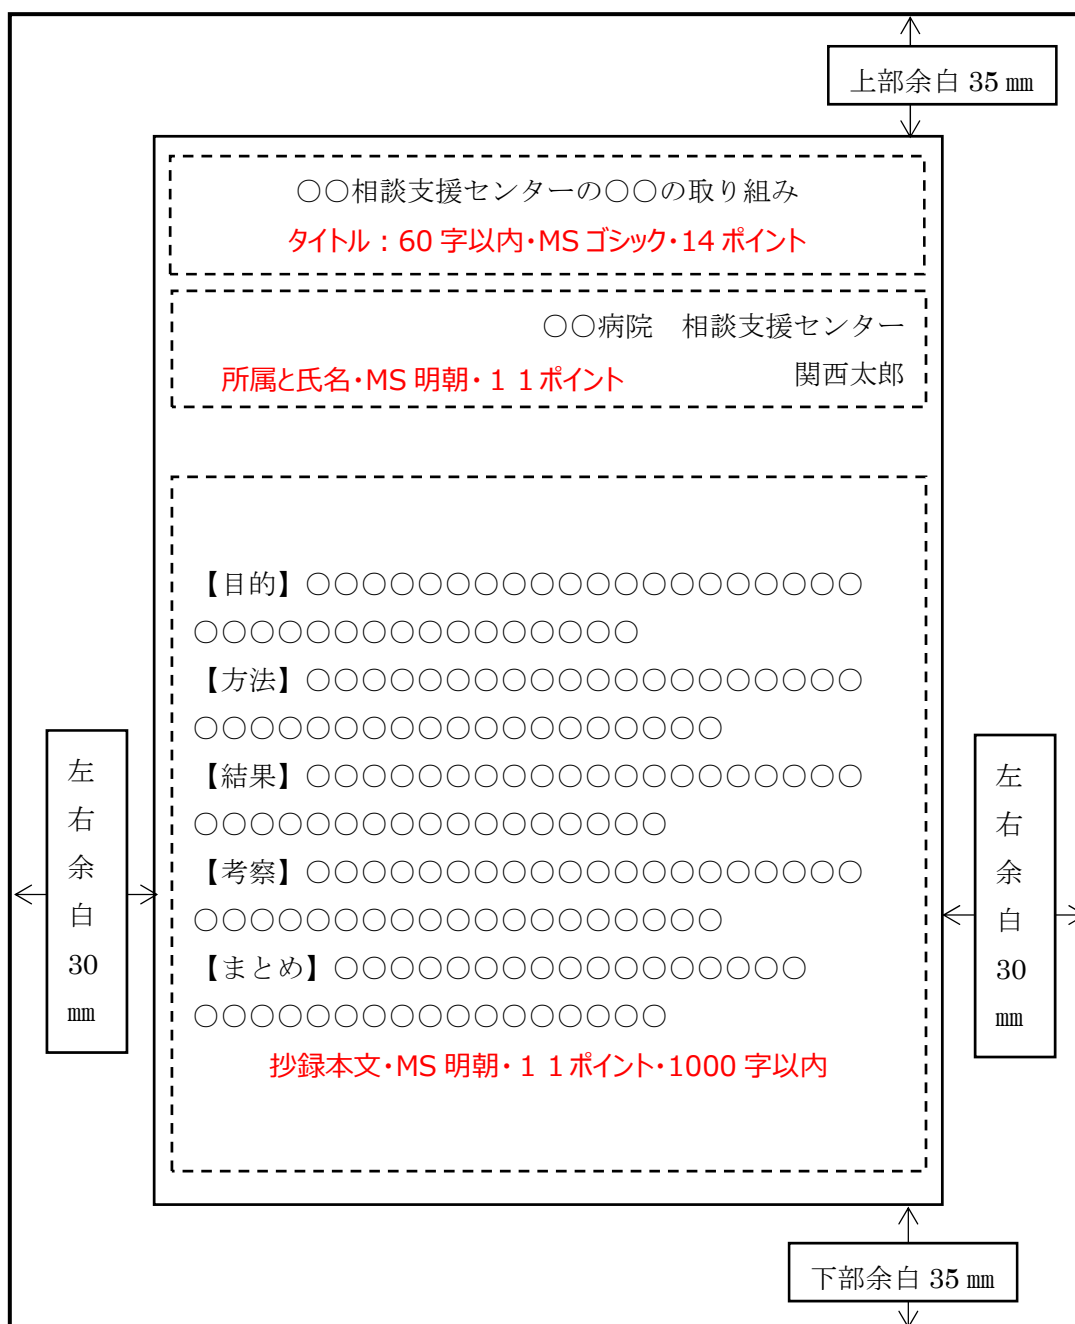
上部余白 35 ㎜

○○相談支援センターの○○の取り組み

タイトル：60 字以内･MS ゴシック･14 ポイント

○○病院　相談支援センター

所属と氏名･MS 明朝･１１ポイント

関西太郎

【目的】○○○○○○○○○○○○○○○○○○○○○○○○○○○○○○○○○○○○○○○○○○

【方法】○○○○○○○○○○○○○○○○○○○○○○○○○○○○○○○○○○○○○○○○○○○○○

【結果】○○○○○○○○○○○○○○○○○○○○○○○○○○○○○○○○○○○○○○○○○○○

【考察】○○○○○○○○○○○○○○○○○○○○○○○○○○○○○○○○○○○○○○○○○○○○○

【まとめ】○○○○○○○○○○○○○○○○○○○○○○○○○○○○○○○○○○○○○○○

抄録本文･MS 明朝･１１ポイント･1000 字以内

左右余白 30 ㎜

左右余白 30 ㎜

下部余白 35 ㎜